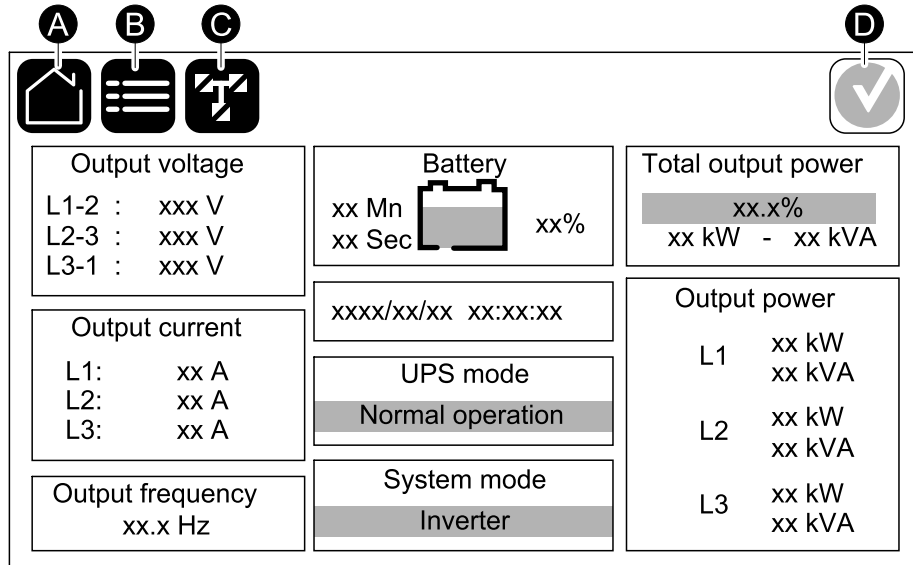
A B C D

Output voltage
L1-2 : xxx V
L2-3 : xxx V
L3-1 : xxx V

Battery
xx Mn
xx Sec
xx%

Total output power
xx.x%
xx kW - xx kVA

xxxx/xx/xx xx:xx:xx

Output current
L1: xx A
L2: xx A
L3: xx A

UPS mode
Normal operation

Output power
L1 xx kW xx kVA
L2 xx kW xx kVA
L3 xx kW xx kVA

Output frequency
xx.x Hz

System mode
Inverter